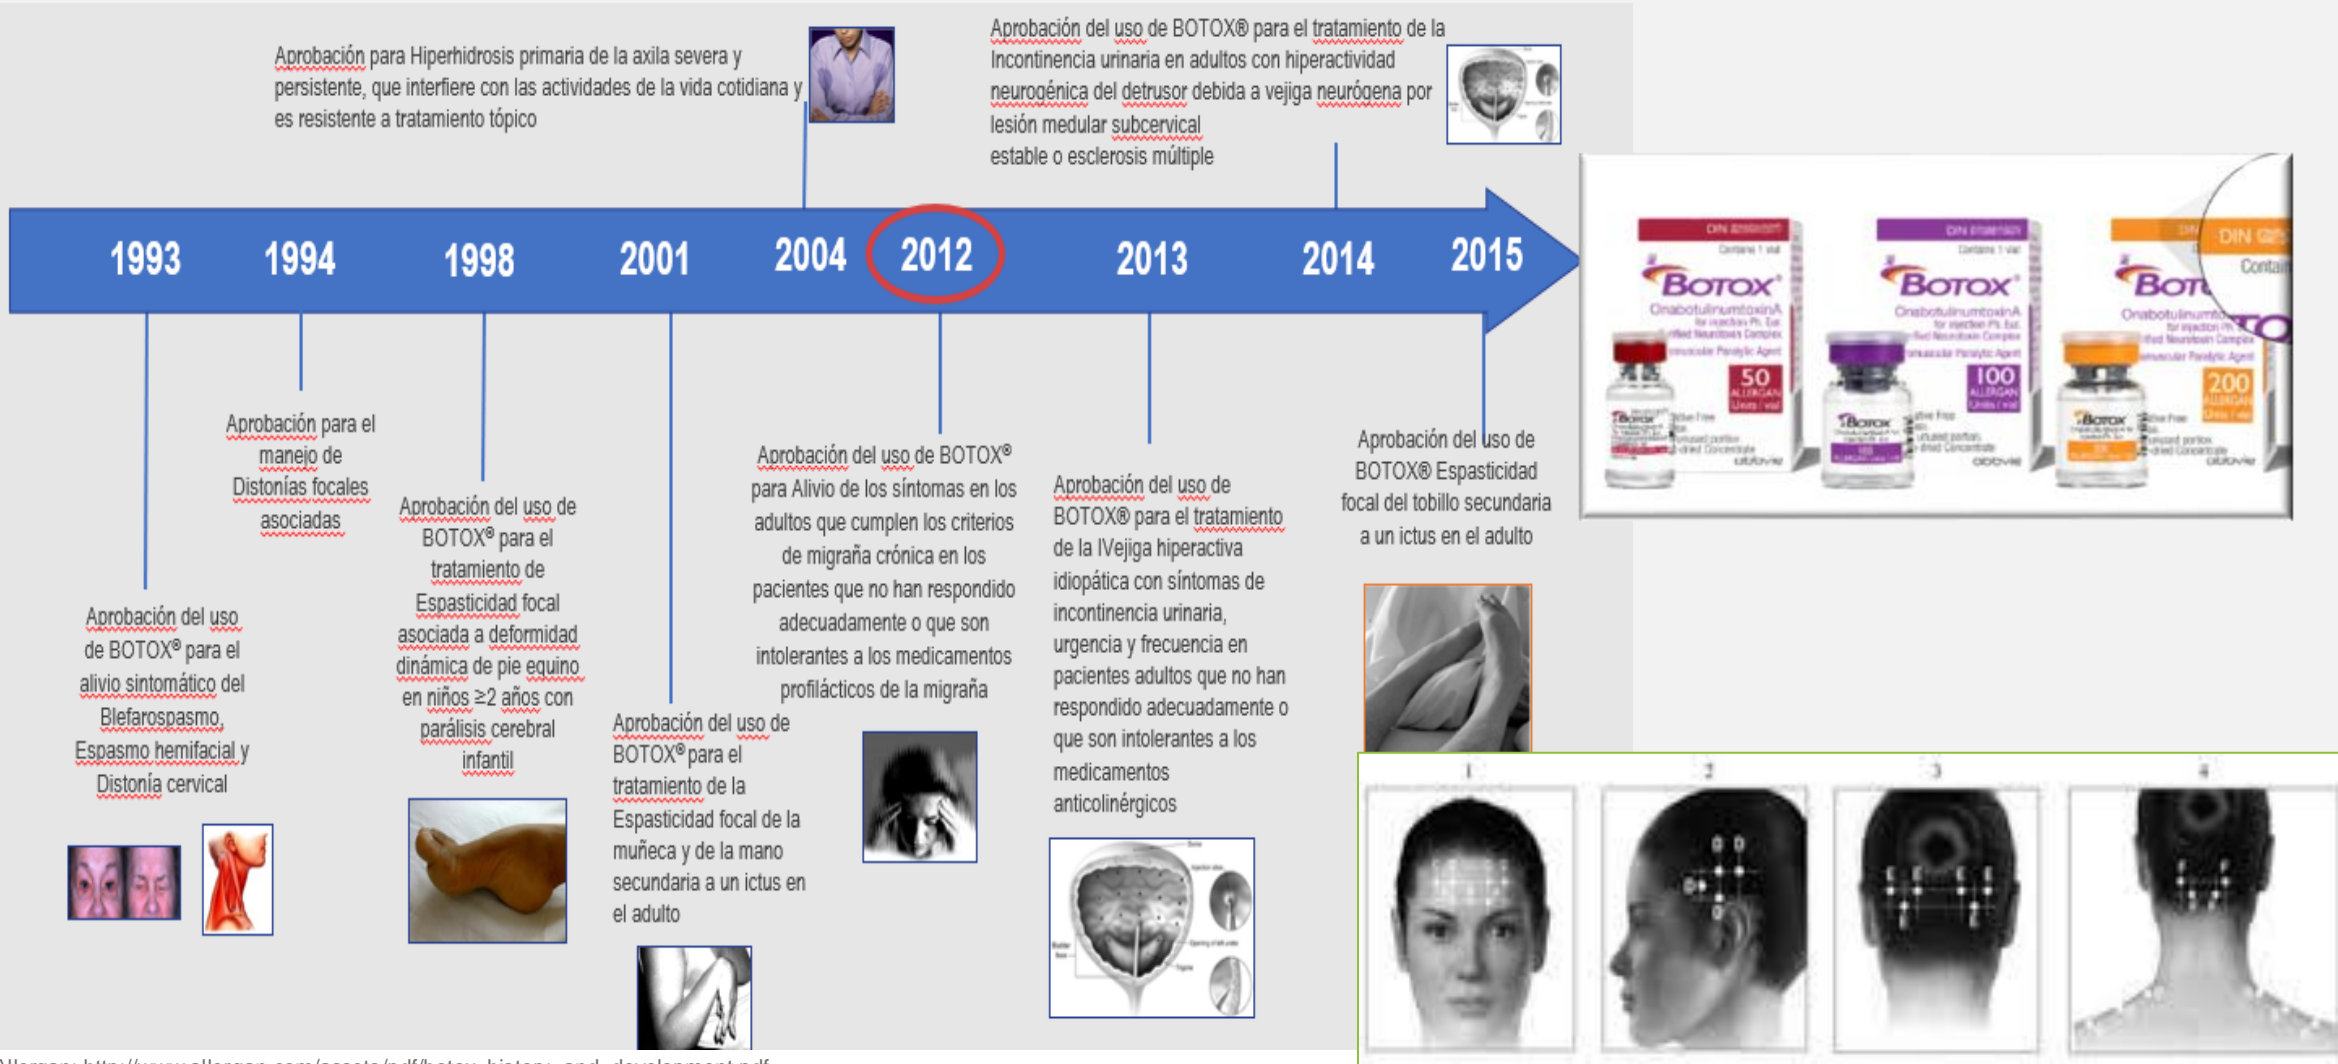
Aprobación para Hiperhidrosis primaria de la axila severa y persistente, que interfiere con las actividades de la vida cotidiana y es resistente a tratamiento tópico

Aprobación del uso de BOTOX® para el tratamiento de la Incontinencia urinaria en adultos con hiperactividad neurogénica del detrusor debida a vejiga neurógena por lesión medular subcervical estable o esclerosis múltiple

1993 1994 1998 2001 2004 2012 2013 2014 2015

Aprobación del uso de BOTOX® para el alivio sintomático del Blefarospasmo, Espasmo hemifacial y Distonía cervical

Aprobación para el manejo de Distonías focales asociadas

Aprobación del uso de BOTOX® para el tratamiento de Espasticidad focal asociada a deformidad dinámica de pie equino en niños ≥2 años con parálisis cerebral infantil

Aprobación del uso de BOTOX® para el tratamiento de la Espasticidad focal de la muñeca y de la mano secundaria a un ictus en el adulto

Aprobación del uso de BOTOX® para Alivio de los síntomas en los adultos que cumplen los criterios de migraña crónica en los pacientes que no han respondido adecuadamente o que son intolerantes a los medicamentos profilácticos de la migraña

Aprobación del uso de BOTOX® para el tratamiento de la IVejiga hiperactiva idiopática con síntomas de incontinencia urinaria, urgencia y frecuencia en pacientes adultos que no han respondido adecuadamente o que son intolerantes a los medicamentos anticolinérgicos

Aprobación del uso de BOTOX® Espasticidad focal del tobillo secundaria a un ictus en el adulto

BOTOX Onabotulinumtoxin A 50 ALLERGAN
BOTOX Onabotulinumtoxin A 100 ALLERGAN
BOTOX Onabotulinumtoxin A 200 ALLERGAN
DIN
Contai

1 2 3 4

Allergan: http://www.allergan.com/assets/pdf/botox_history_and_development.pdf